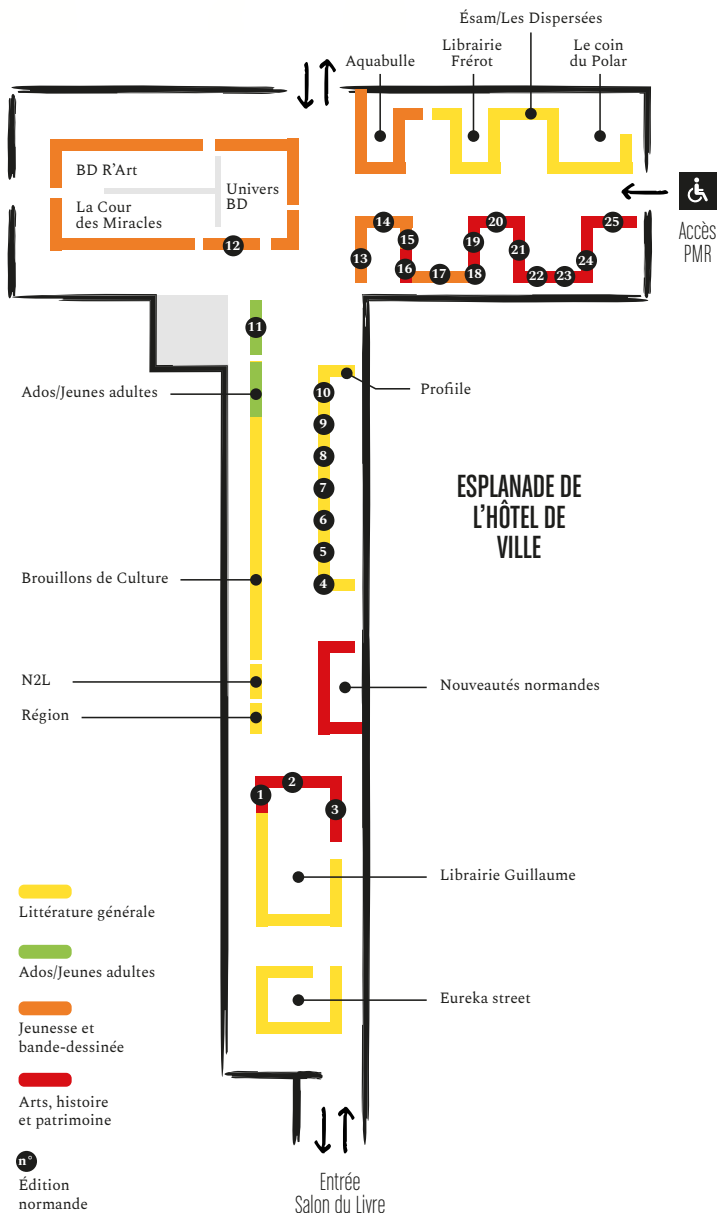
Ésam/Les Dispersées

Aquabulle

Librairie Frérot

Le coin du Polar

BD R'Art

La Cour des Miracles

Univers BD

12

Accès PMR

14
15
13
16
17
18
19
20
21
22
23
24
25

11

Ados/Jeunes adultes

Profile

10
9
8
7
6
5
4

ESPLANADE DE L'HÔTEL DE VILLE

Brouillons de Culture

N2L

Région

Nouveautés normandes

1
2
3

Librairie Guillaume

Eureka street

Littérature générale

Ados/Jeunes adultes

Jeunesse et bande-dessinée

Arts, histoire et patrimoine

n°

Édition normande

Entrée Salon du Livre